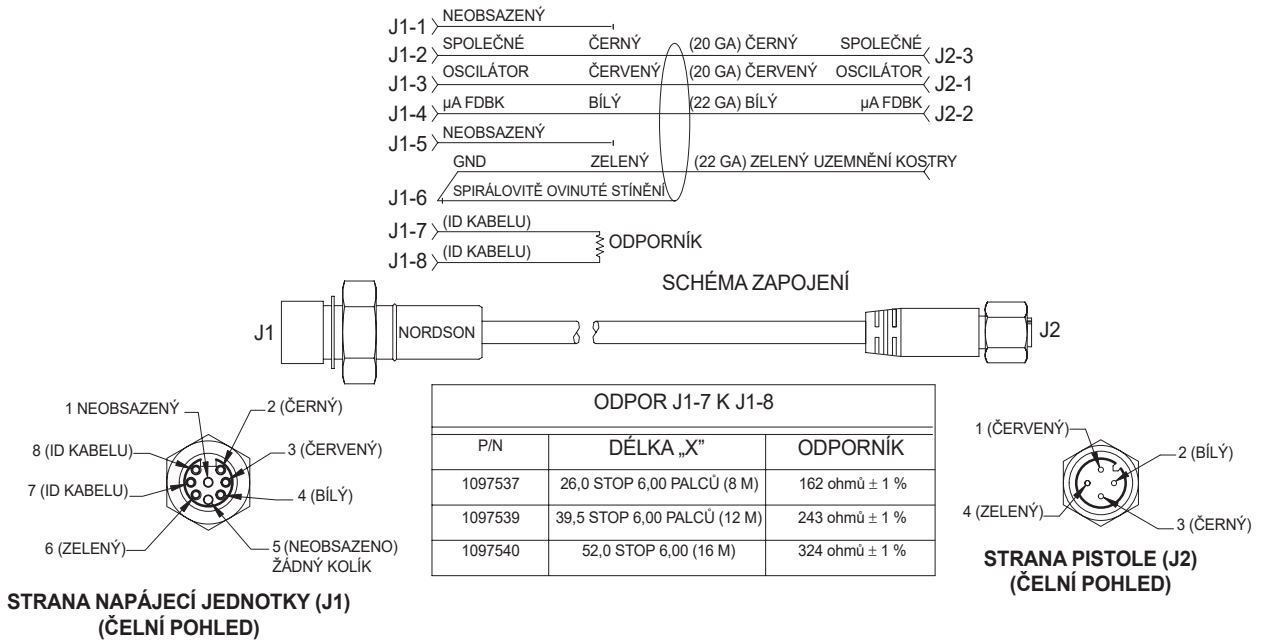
J1-1 NEOBSAZENÝ
J1-2 SPOLEČNÉ ČERNÝ (20 GA) ČERNÝ SPOLEČNÉ J2-3
J1-3 OSCILÁTOR ČERVENÝ (20 GA) ČERVENÝ OSCILÁTOR J2-1
J1-4 µA FDBK BÍLÝ (22 GA) BÍLÝ µA FDBK J2-2
J1-5 NEOBSAZENÝ
GND ZELENÝ (22 GA) ZELENÝ UZEMNĚNÍ KOSTRY
J1-6 SPIRÁLOVITĚ OVINUTÉ STÍNĚNÍ
J1-7 (ID KABELU)
J1-8 (ID KABELU)
ODPORNÍK

SCHÉMA ZAPOJENÍ

J1 NORDSON J2

1 NEOBSAZENÝ
2 (ČERNÝ)
8 (ID KABELU)
3 (ČERVENÝ)
7 (ID KABELU)
4 (BÍLÝ)
6 (ZELENÝ)
5 (NEOBSAZENO) ŽÁDNÝ KOLÍK

STRANA NAPÁJECÍ JEDNOTKY (J1) (ČELNÍ POHLED)

ODPOR J1-7 K J1-8

| P/N | DÉLKA „X" | ODPORNÍK |
|---|---|---|
| 1097537 | 26,0 STOP 6,00 PALCŮ (8 M) | 162 ohmů ± 1 % |
| 1097539 | 39,5 STOP 6,00 PALCŮ (12 M) | 243 ohmů ± 1 % |
| 1097540 | 52,0 STOP 6,00 (16 M) | 324 ohmů ± 1 % |

1 (ČERVENÝ)
2 (BÍLÝ)
4 (ZELENÝ)
3 (ČERNÝ)

STRANA PISTOLE (J2) (ČELNÍ POHLED)